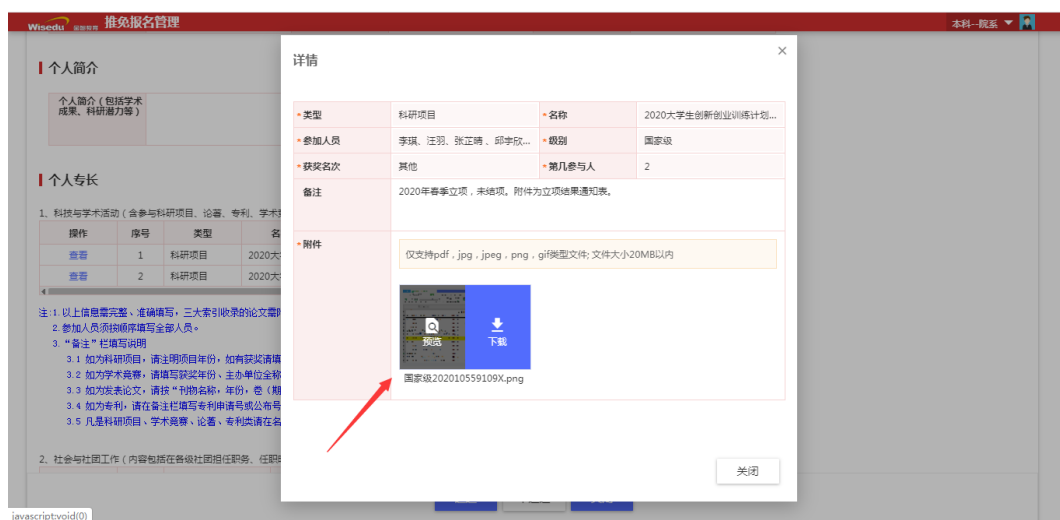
Wisedu 推免报名管理

本科--院系

个人简介

个人简介（包括学术成果、科研潜力等）

个人专长

1、科技与学术活动（含参与科研项目、论著、专利、学术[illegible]

| 操作 | 序号 | 类型 | 名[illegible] |
|---|---|---|---|
| 查看 | 1 | 科研项目 | 2020大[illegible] |
| 查看 | 2 | 科研项目 | 2020大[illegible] |

注:1.以上信息需完整、准确填写，三大索引收录的论文需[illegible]
2.参加人员须按顺序填写全部人员。
3.“备注”栏填写说明
3.1 加为科研项目，请注明项目年份，如有获奖请填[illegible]
3.2 加为学术竞赛，请填写获奖年份、主办单位全称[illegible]
3.3 加为发表论文，请按“刊物名称，年份，卷（期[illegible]
3.4 加为专利，请在备注栏填写专利申请号或公布号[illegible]
3.5 凡是科研项目、学术竞赛、论著、专利类请在名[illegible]

2、社会与社团工作（内容包括在各级社团担任职务、任职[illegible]

详情

| *类型 | 科研项目 | *名称 | 2020大学生创新创业训练计划... |
|---|---|---|---|
| *参加人员 | 李琪、汪羽、张正晴、邱宇欣... | *级别 | 国家级 |
| *获奖名次 | 其他 | *第几参与人 | 2 |
| 备注 | 2020年春季立项，未结项。附件为立项结果通知表。 | | |

*附件

仅支持pdf，jpg，jpeg，png，gif类型文件; 文件大小20MB以内

预览
下载
国家级202010559109X.png

关闭

javascript:void(0)